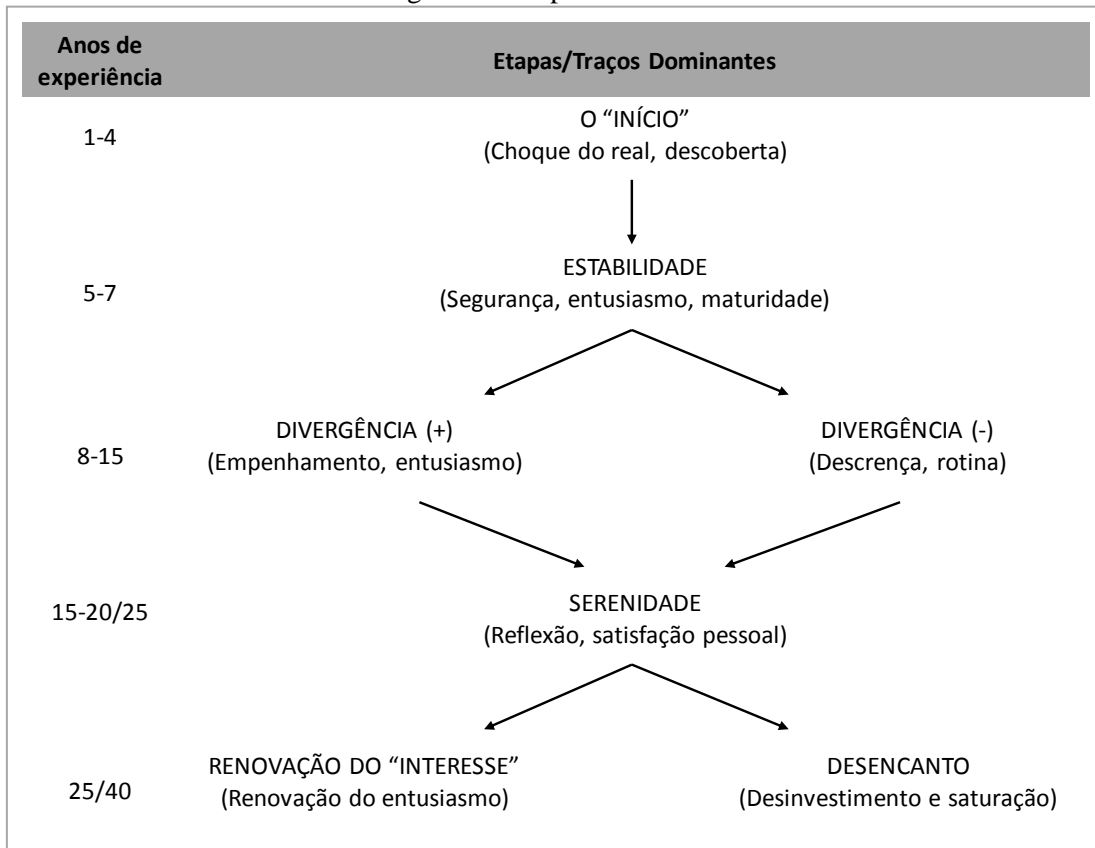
| Anos de experiência | Etapas/Traços Dominantes |
|---|---|
| 1-4 | O "INÍCIO" (Choque do real, descoberta) |
| 5-7 | ESTABILIDADE (Segurança, entusiasmo, maturidade) |
| 8-15 | DIVERGÊNCIA (+) (Empenhamento, entusiasmo) — DIVERGÊNCIA (-) (Descrença, rotina) |
| 15-20/25 | SERENIDADE (Reflexão, satisfação pessoal) |
| 25/40 | RENOVAÇÃO DO "INTERESSE" (Renovação do entusiasmo) — DESENCANTO (Desinvestimento e saturação) |